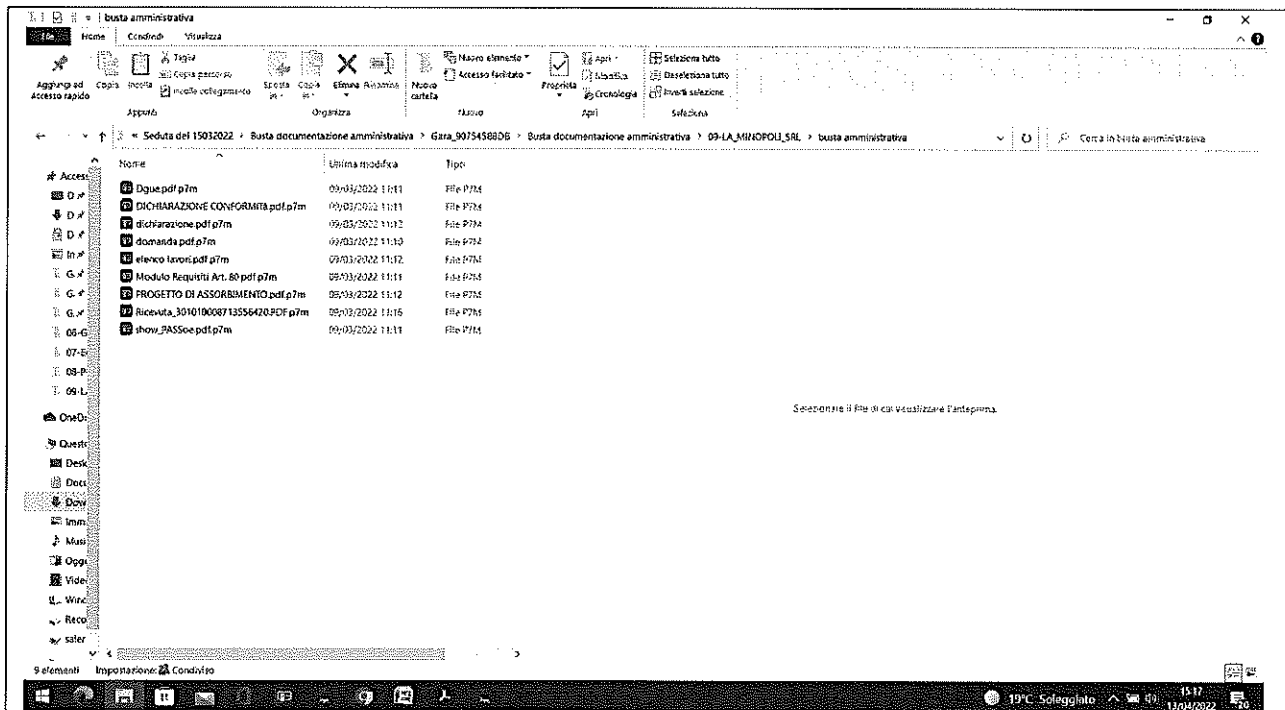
busta amministrativa

File Home Condividi Visualizza

Aggiungi ad Accesso rapido Copia Incolla Taglia Copia percorso Incolla collegamento Appunti Sposta in Copia in Elimina Rinomina Organizza Nuova cartella Nuovo elemento Accesso facilitato Nuovo Proprietà Apri Modifica Cronologia Apri Seleziona tutto Deseleziona tutto Inverti selezione Seleziona

« Seduta del 15032022 › Busta documentazione amministrativa › Gara_90754588DB › Busta documentazione amministrativa › 09-LA_MINOPOLI_SRL › busta amministrativa

Cerca in busta amministrativa

| Nome | Ultima modifica | Tipo |
|---|---|---|
| Dgue.pdf.p7m | 09/03/2022 11:11 | File P7M |
| DICHIARAZIONE CONFORMITÀ.pdf.p7m | 09/03/2022 11:11 | File P7M |
| dichiarazione.pdf.p7m | 09/03/2022 11:12 | File P7M |
| domanda.pdf.p7m | 09/03/2022 11:10 | File P7M |
| elenco lavori.pdf.p7m | 09/03/2022 11:12 | File P7M |
| Modulo Requisiti Art. 80.pdf.p7m | 09/03/2022 11:11 | File P7M |
| PROGETTO DI ASSORBIMENTO.pdf.p7m | 09/03/2022 11:12 | File P7M |
| Ricevuta_30101000871355642O.PDF.p7m | 09/03/2022 11:16 | File P7M |
| show_PASSoe.pdf.p7m | 09/03/2022 11:11 | File P7M |

Accesso D D D In G G G 08-G 07-E 08-P 09-L OneD Questo Desk Docu Dow Imm Musi Oggi Vide Wind Reco saler

Selezionare il file di cui visualizzare l'anteprima.

9 elementi Impostazione: Condiviso

19°C Soleggiato 15:17 13/04/2022